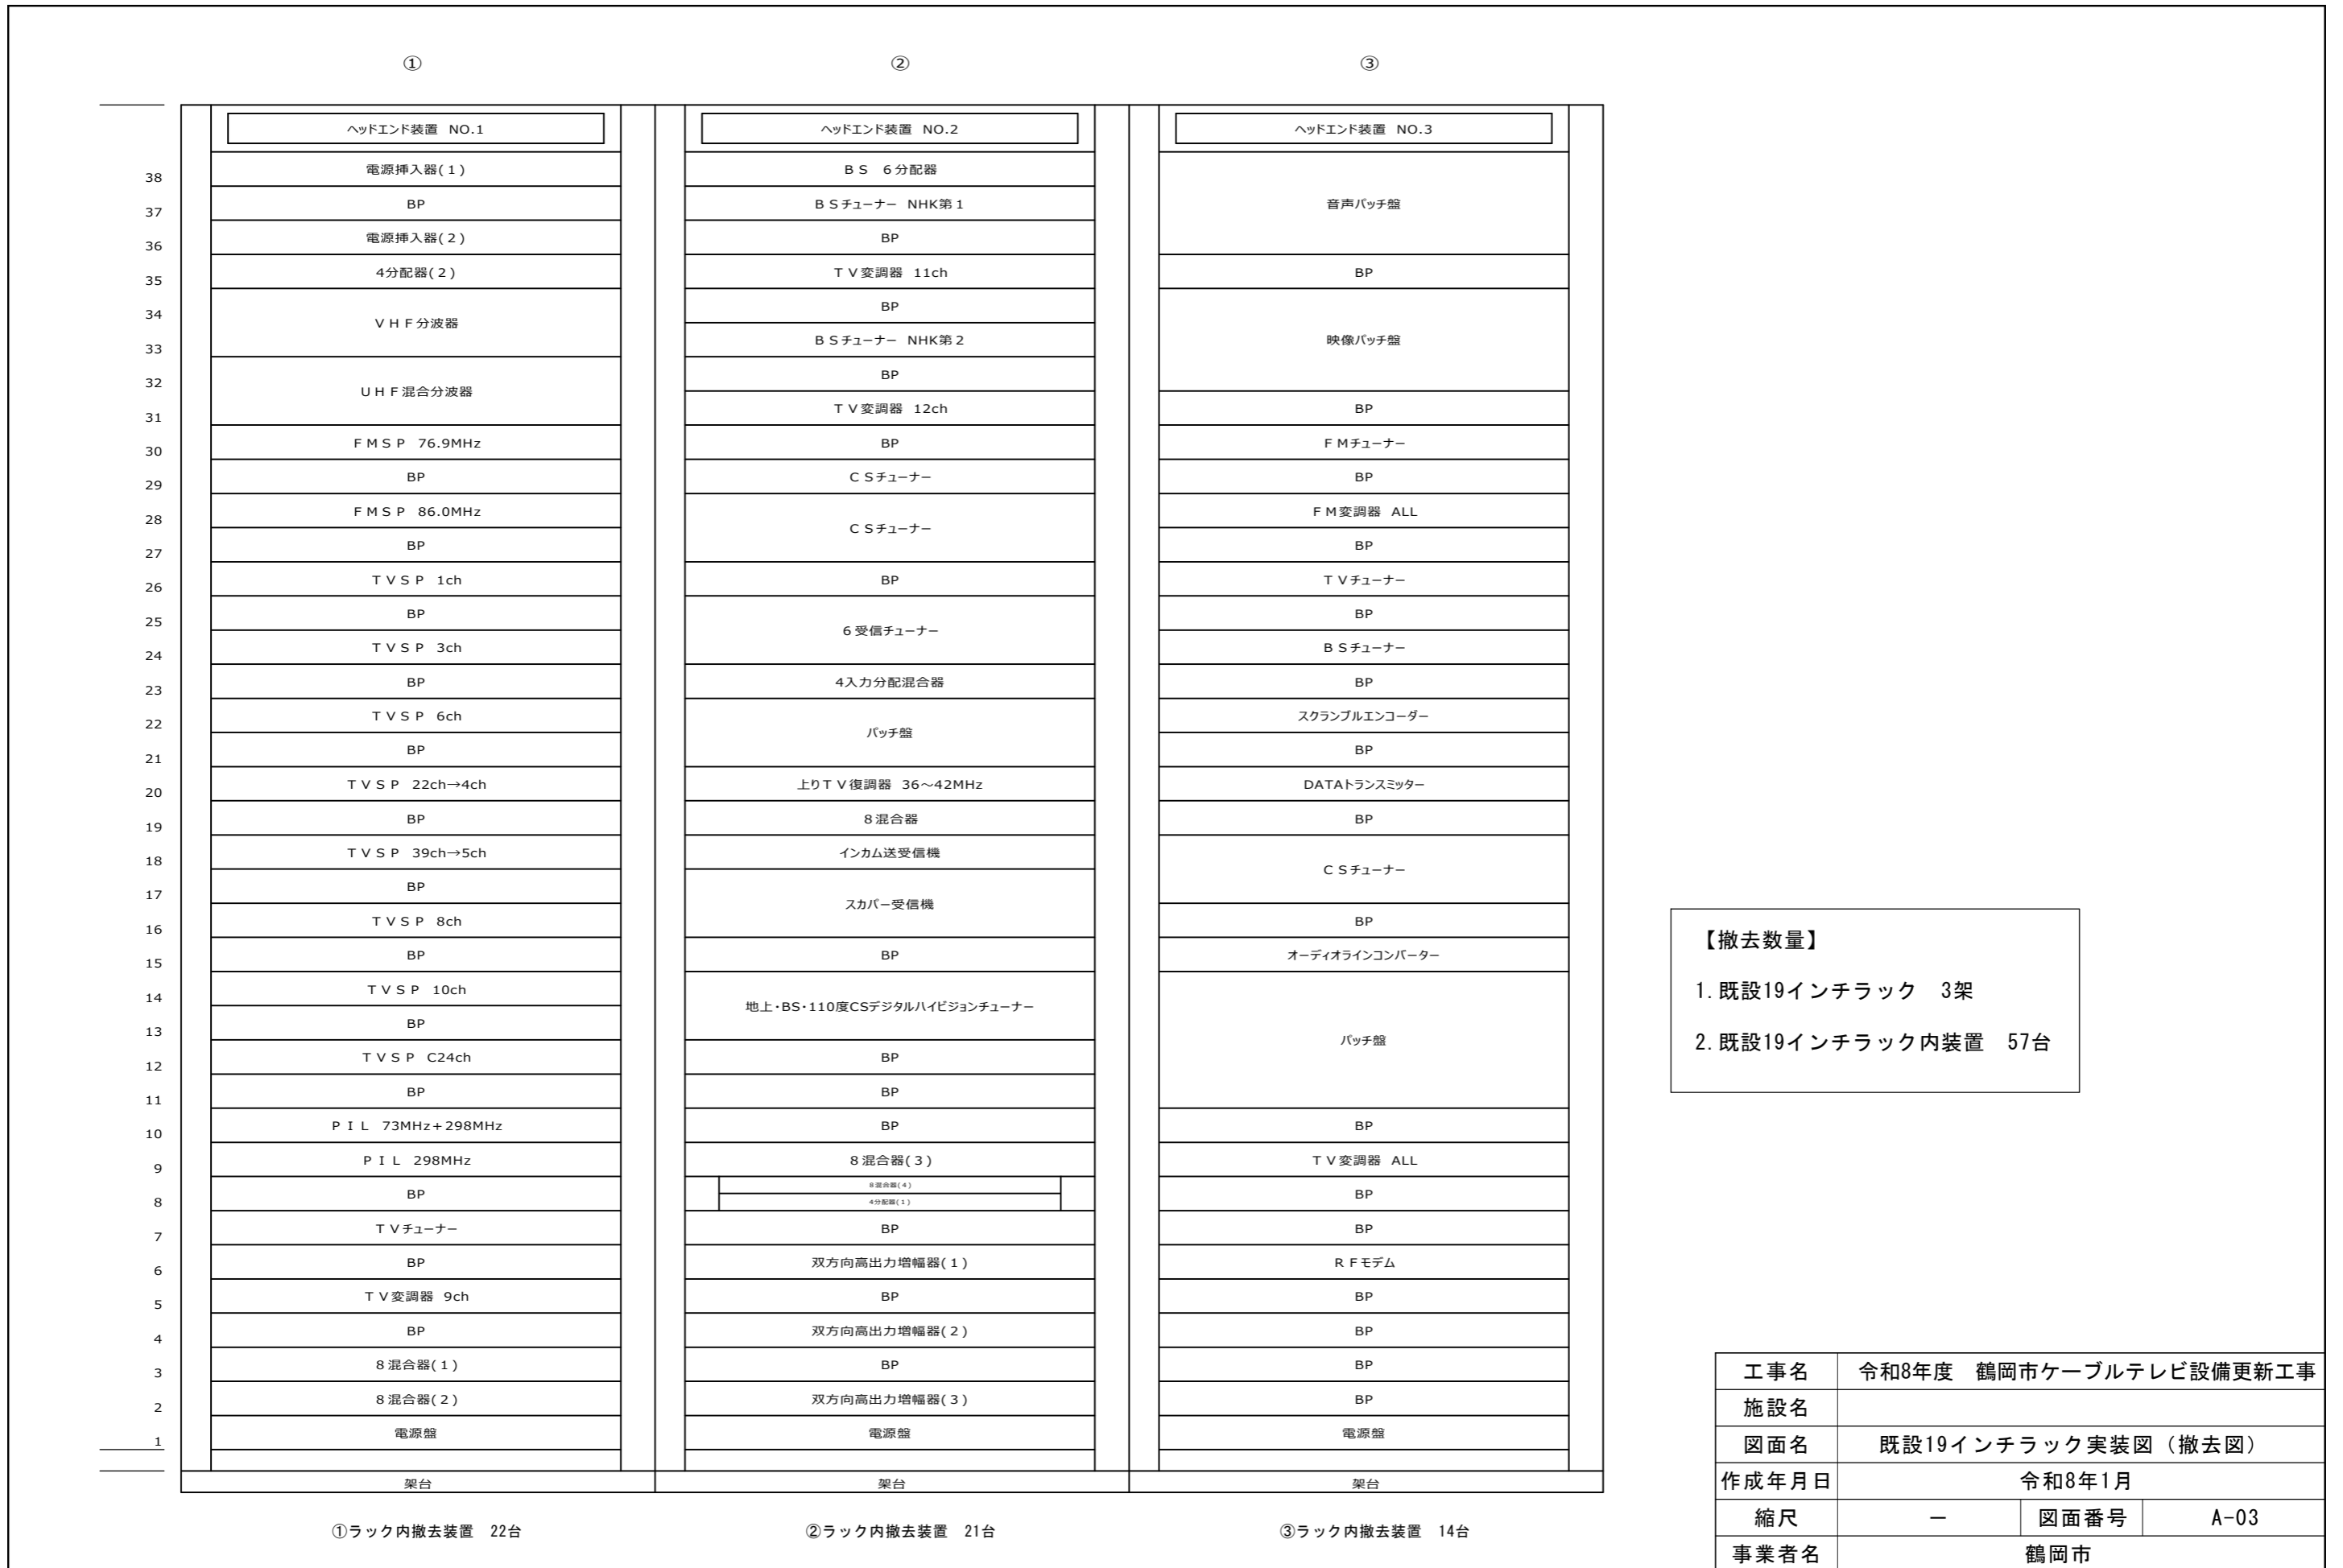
①

②

③

| | ① | ② | ③ |
|---|---|---|---|
| | ヘッドエンド装置 NO.1 | ヘッドエンド装置 NO.2 | ヘッドエンド装置 NO.3 |
| 38 | 電源挿入器(1) | BS 6分配器 | 音声パッチ盤 |
| 37 | BP | BSチューナー NHK第1 | |
| 36 | 電源挿入器(2) | BP | |
| 35 | 4分配器(2) | TV変調器 11ch | BP |
| 34 | VHF分波器 | BP | 映像パッチ盤 |
| 33 | | BSチューナー NHK第2 | |
| 32 | UHF混合分波器 | BP | |
| 31 | | TV変調器 12ch | BP |
| 30 | FMSP 76.9MHz | BP | FMチューナー |
| 29 | BP | CSチューナー | BP |
| 28 | FMSP 86.0MHz | CSチューナー | FM変調器 ALL |
| 27 | BP | | BP |
| 26 | TVSP 1ch | BP | TVチューナー |
| 25 | BP | 6受信チューナー | BP |
| 24 | TVSP 3ch | | BSチューナー |
| 23 | BP | 4入力分配混合器 | BP |
| 22 | TVSP 6ch | パッチ盤 | スクランブルエンコーダー |
| 21 | BP | | BP |
| 20 | TVSP 22ch→4ch | 上りTV復調器 36～42MHz | DATAトランスミッター |
| 19 | BP | 8混合器 | BP |
| 18 | TVSP 39ch→5ch | インカム送受信機 | CSチューナー |
| 17 | BP | スカパー受信機 | |
| 16 | TVSP 8ch | | BP |
| 15 | BP | BP | オーディオラインコンバーター |
| 14 | TVSP 10ch | 地上・BS・110度CSデジタルハイビジョンチューナー | パッチ盤 |
| 13 | BP | | |
| 12 | TVSP C24ch | BP | |
| 11 | BP | BP | |
| 10 | PIL 73MHz+298MHz | BP | BP |
| 9 | PIL 298MHz | 8混合器(3) | TV変調器 ALL |
| 8 | BP | 8混合器(4) 4分配器(1) | BP |
| 7 | TVチューナー | BP | BP |
| 6 | BP | 双方向高出力増幅器(1) | RFモデム |
| 5 | TV変調器 9ch | BP | BP |
| 4 | BP | 双方向高出力増幅器(2) | BP |
| 3 | 8混合器(1) | BP | BP |
| 2 | 8混合器(2) | 双方向高出力増幅器(3) | BP |
| 1 | 電源盤 | 電源盤 | 電源盤 |
| | 架台 | 架台 | 架台 |

①ラック内撤去装置 22台

②ラック内撤去装置 21台

③ラック内撤去装置 14台

【撤去数量】

1. 既設19インチラック 3架

2. 既設19インチラック内装置 57台

| 工事名 | 令和8年度 鶴岡市ケーブルテレビ設備更新工事 | | |
|---|---|---|---|
| 施設名 | | | |
| 図面名 | 既設19インチラック実装図（撤去図） | | |
| 作成年月日 | 令和8年1月 | | |
| 縮尺 | ー | 図面番号 | A-03 |
| 事業者名 | 鶴岡市 | | |